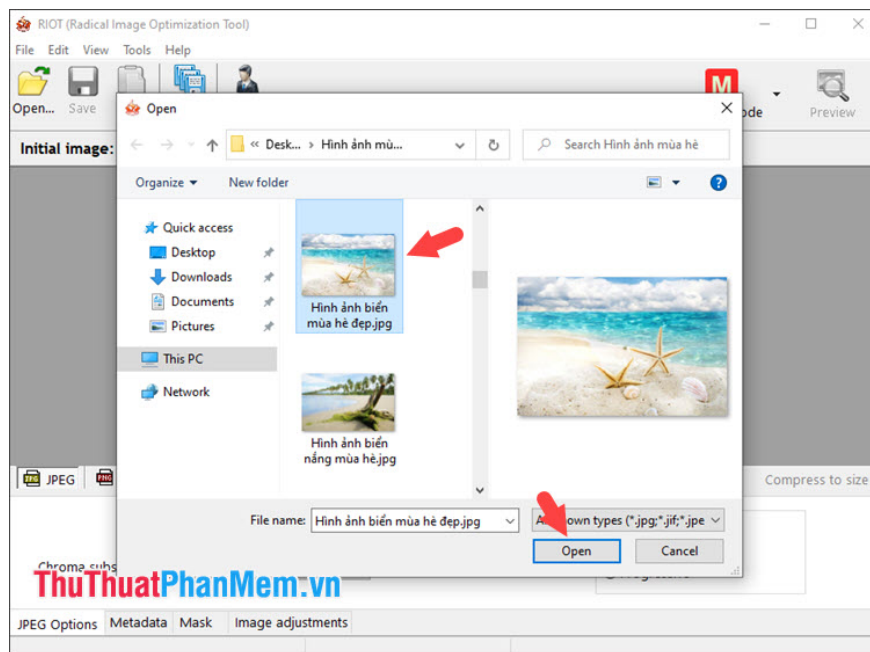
RIOT (Radical Image Optimization Tool)

File Edit View Tools Help

Open... Save

ode Preview

Initial image:

Open

« Desk... › Hình ảnh mù...

Search Hình ảnh mùa hè

Organize ▾ New folder

Quick access

Desktop

Downloads

Documents

Pictures

This PC

Network

Hình ảnh biển mùa hè đẹp.jpg

Hình ảnh biển nắng mùa hè.jpg

JPEG

Compress to size

File name: Hình ảnh biển mùa hè đẹp.jpg

A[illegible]own types (*.jpg;*.jif;*.jpe

Open Cancel

Chroma subs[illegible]

ThuThuatPhanMem.vn

JPEG Options Metadata Mask Image adjustments